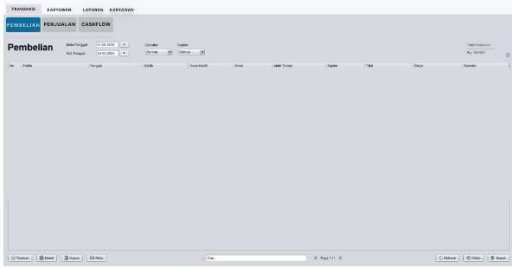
TRANSAKSI KARYAWAN LAPORAN KARYAWAN

PEMBELIAN PENJUALAN CASHFLOW

Pembelian

Mulai Tanggal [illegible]
S/d Tanggal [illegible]

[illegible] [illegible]
Semua Semua

Total Pembelian
Rp. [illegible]

| No | Faktur | Tanggal | Kode | Nama Barang | Jumlah | Harga Satuan | Supplier | Total | Status | Operator |
|---|---|---|---|---|---|---|---|---|---|---|

Tambah Detail Hapus Retur

Cari

Page 1 / 1

Refresh Cetak Export